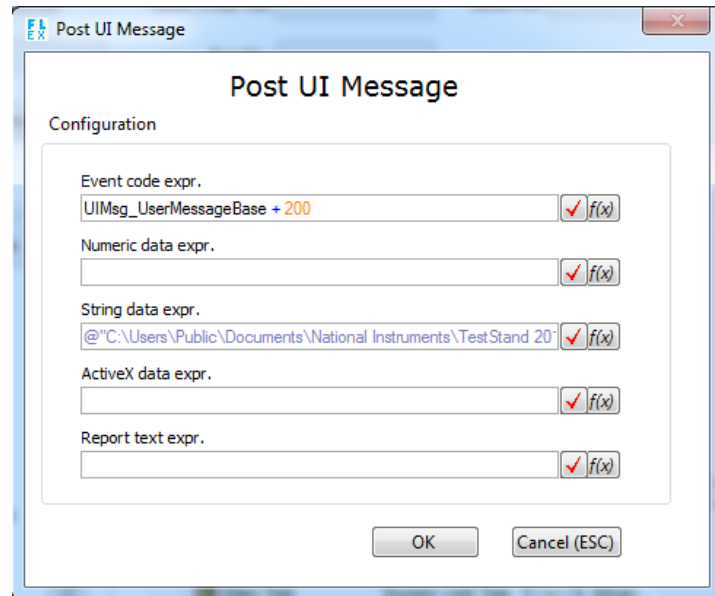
FL EX Post UI Message

Post UI Message

Configuration

Event code expr.

UIMsg_UserMessageBase + 200

f(x)

Numeric data expr.

f(x)

String data expr.

@"C:\Users\Public\Documents\National Instruments\TestStand 20

f(x)

ActiveX data expr.

f(x)

Report text expr.

f(x)

OK

Cancel (ESC)